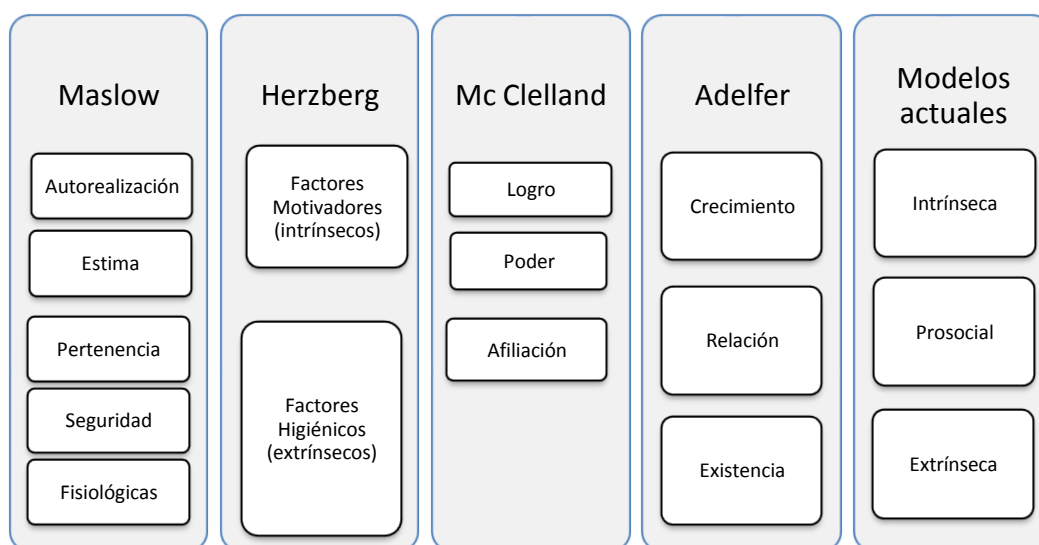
Maslow

Autorealización

Estima

Pertenencia

Seguridad

Fisiológicas

Herzberg

Factores Motivadores (intrínsecos)

Factores Higiénicos (extrínsecos)

Mc Clelland

Logro

Poder

Afiliación

Adelfer

Crecimiento

Relación

Existencia

Modelos actuales

Intrínseca

Prosocial

Extrínseca